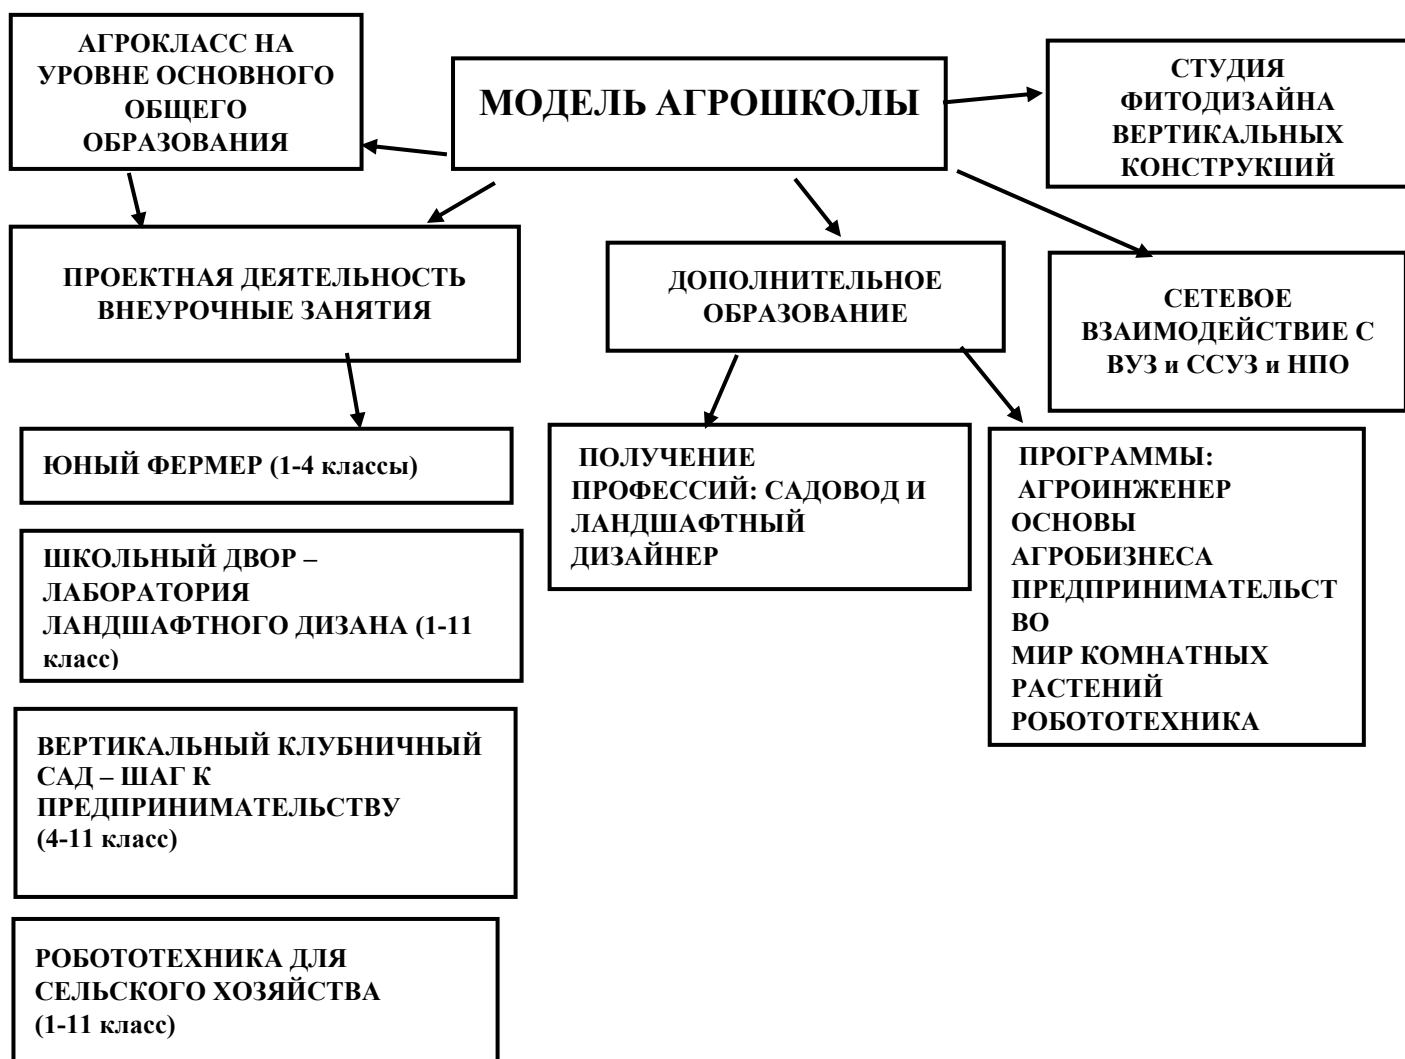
МОДЕЛЬ АГРОШКОЛЫ

АГРОКЛАСС НА УРОВНЕ ОСНОВНОГО ОБЩЕГО ОБРАЗОВАНИЯ

СТУДИЯ ФИТОДИЗАЙНА ВЕРТИКАЛЬНЫХ КОНСТРУКЦИЙ

ПРОЕКТНАЯ ДЕЯТЕЛЬНОСТЬ ВНЕУРОЧНЫЕ ЗАНЯТИЯ

ДОПОЛНИТЕЛЬНОЕ ОБРАЗОВАНИЕ

СЕТЕВОЕ ВЗАИМОДЕЙСТВИЕ С ВУЗ и ССУЗ и НПО

ЮНЫЙ ФЕРМЕР (1-4 классы)

ПОЛУЧЕНИЕ ПРОФЕССИЙ: САДОВОД И ЛАНДШАФТНЫЙ ДИЗАЙНЕР

ПРОГРАММЫ:
АГРОИНЖЕНЕР
ОСНОВЫ АГРОБИЗНЕСА
ПРЕДПРИНИМАТЕЛЬСТ ВО
МИР КОМНАТНЫХ РАСТЕНИЙ
РОБОТОТЕХНИКА

ШКОЛЬНЫЙ ДВОР – ЛАБОРАТОРИЯ ЛАНДШАФТНОГО ДИЗАНА (1-11 класс)

ВЕРТИКАЛЬНЫЙ КЛУБНИЧНЫЙ САД – ШАГ К ПРЕДПРИНИМАТЕЛЬСТВУ (4-11 класс)

РОБОТОТЕХНИКА ДЛЯ СЕЛЬСКОГО ХОЗЯЙСТВА (1-11 класс)